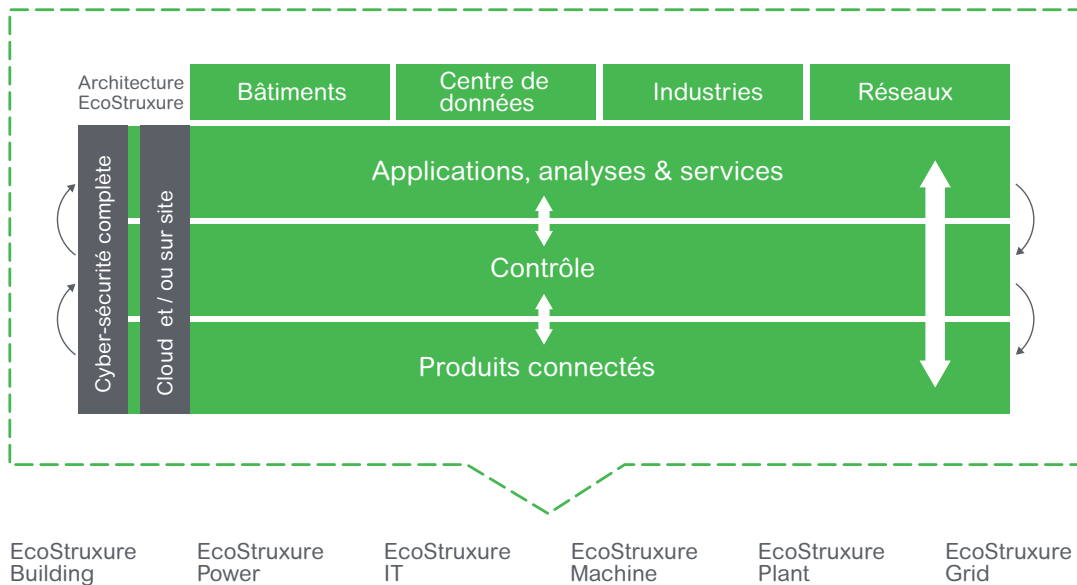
Architecture EcoStruxure

| Bâtiments | Centre de données | Industries | Réseaux |
|---|---|---|---|

Cyber-sécurité complète

Cloud et / ou sur site

Applications, analyses & services

Contrôle

Produits connectés

EcoStruxure Building

EcoStruxure Power

EcoStruxure IT

EcoStruxure Machine

EcoStruxure Plant

EcoStruxure Grid